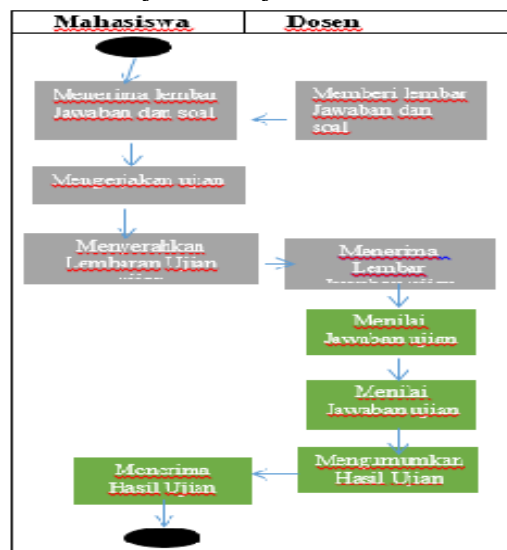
| Mahasiswa | Dosen |
|---|---|

Menerima lembar Jawaban dan soal

Memberi lembar Jawaban dan soal

Mengerjakan ujian

Menyerahkan Lembaran Ujian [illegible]

Menerima Lembar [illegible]

Menilai Jawaban ujian

Menilai Jawaban ujian

Mengumumkan Hasil Ujian

Menerima Hasil Ujian